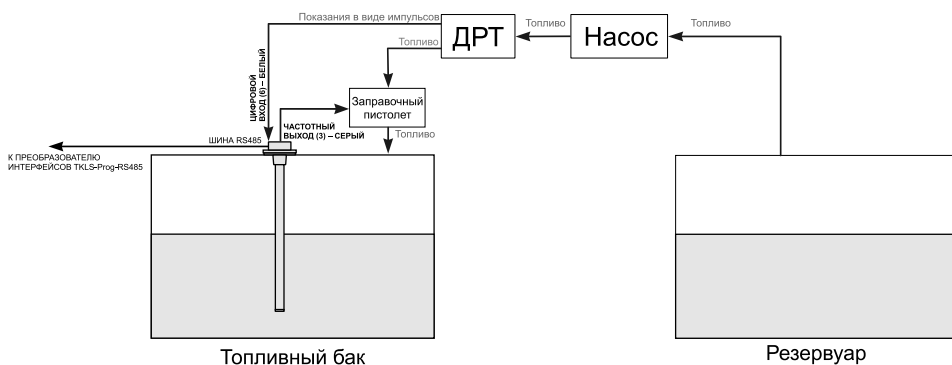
Показания в виде импульсов

ДРТ

Топливо

Насос

Топливо

Топливо

ЦИФРОВОЙ ВХОД (6) – БЕЛЫЙ

Заправочный пистолет

ЧАСТОТНЫЙ ВЫХОД (3) – СЕРЫЙ

Топливо

ШИНА RS485

К ПРЕОБРАЗОВАТЕЛЮ ИНТЕРФЕЙСОВ TKLS-Prog-RS485

Топливный бак

Резервуар